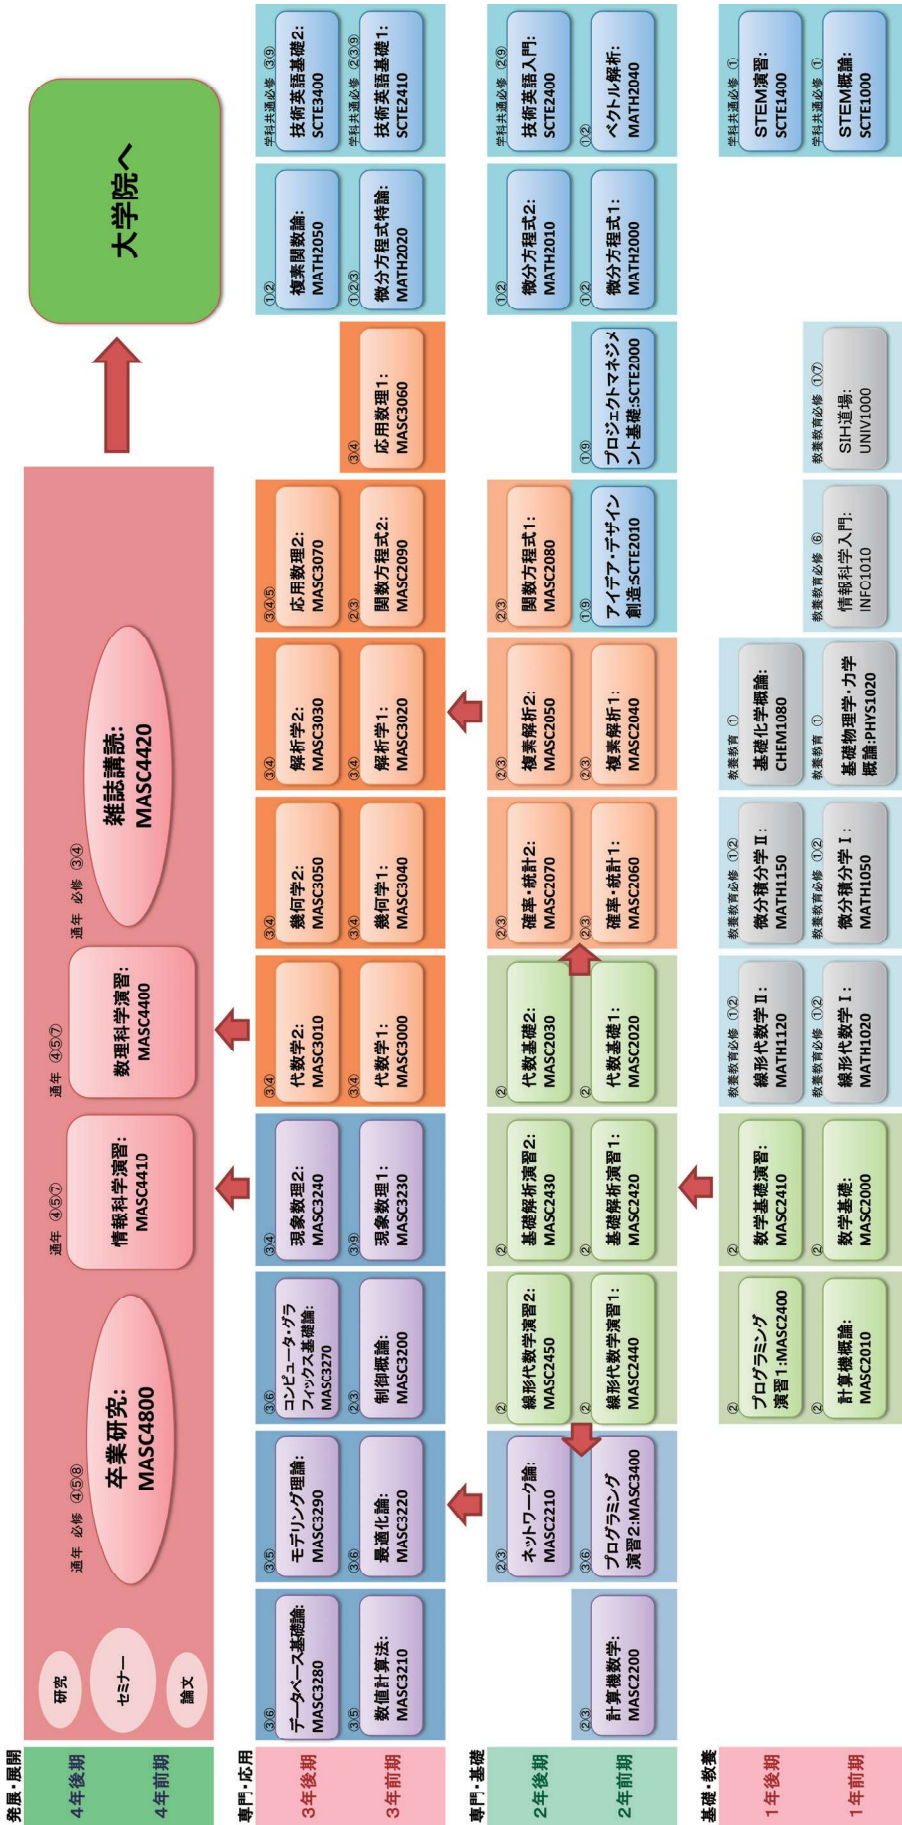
発展・展開

4年後期

4年前期

研究

セミナー

論文

通年 必修 ④⑤⑧

卒業研究:MASC4800

通年 ④⑤⑦

情報科学演習:MASC4410

通年 ④⑤⑦

数理科学演習:MASC4400

通年 必修 ③④

雑誌講読:MASC4420

大学院へ

専門・応用

3年後期

3年前期

③⑥ データベース基礎論:MASC3280

③⑤ 数値計算法:MASC3210

③⑤ モデリング理論:MASC3290

③⑥ 最適化論:MASC3220

③⑥ コンピュータ・グラフィックス基礎論:MASC3270

②③ 制御概論:MASC3200

③④ 現象数理2:MASC3240

③⑨ 現象数理1:MASC3230

③④ 代数学2:MASC3010

③④ 代数学1:MASC3000

③④ 幾何学2:MASC3050

③④ 幾何学1:MASC3040

③④ 解析学2:MASC3030

③④ 解析学1:MASC3020

③④⑤ 応用数理2:MASC3070

②③ 関数方程式2:MASC2090

③④ 応用数理1:MASC3060

①② 複素関数論:MATH2050

①②③ 微分方程式特論:MATH2020

学科共通必修 ③⑨ 技術英語基礎2:SCTE3400

学科共通必修 ②③⑨ 技術英語基礎1:SCTE2410

専門・基礎

2年後期

2年前期

②③ 計算機数学:MASC2200

②③ ネットワーク論:MASC2210

③⑥ プログラミング演習2:MASC3400

② 線形代数学演習2:MASC2450

② 線形代数学演習1:MASC2440

② 基礎解析演習2:MASC2430

② 基礎解析演習1:MASC2420

② 代数基礎2:MASC2030

② 代数基礎1:MASC2020

②③ 確率・統計2:MASC2070

②③ 確率・統計1:MASC2060

②③ 複素解析2:MASC2050

②③ 複素解析1:MASC2040

②③ 関数方程式1:MASC2080

①⑨ アイデア・デザイン創造:SCTE2010

①⑨ プロジェクトマネジメント基礎:SCTE2000

①② 微分方程式2:MATH2010

①② 微分方程式1:MATH2000

学科共通必修 ②⑨ 技術英語入門:SCTE2400

①② ベクトル解析:MATH2040

基礎・教養

1年後期

1年前期

② プログラミング演習1:MASC2400

② 計算機概論:MASC2010

② 数学基礎演習:MASC2410

② 数学基礎:MASC2000

教養教育必修 ①② 線形代数学Ⅱ:MATH1120

教養教育必修 ①② 線形代数学Ⅰ:MATH1020

教養教育必修 ①② 微分積分学Ⅱ:MATH1150

教養教育必修 ①② 微分積分学Ⅰ:MATH1050

教養教育 ① 基礎化学概論:CHEM1080

教養教育 ① 基礎物理学・力学概論:PHYS1020

教養教育必修 ⑥ 情報科学入門:INFC1010

教養教育必修 ①⑦ SIH道場:UNIV1000

学科共通必修 ① STEM演習:SCTE1400

学科共通必修 ① STEM概論:SCTE1000